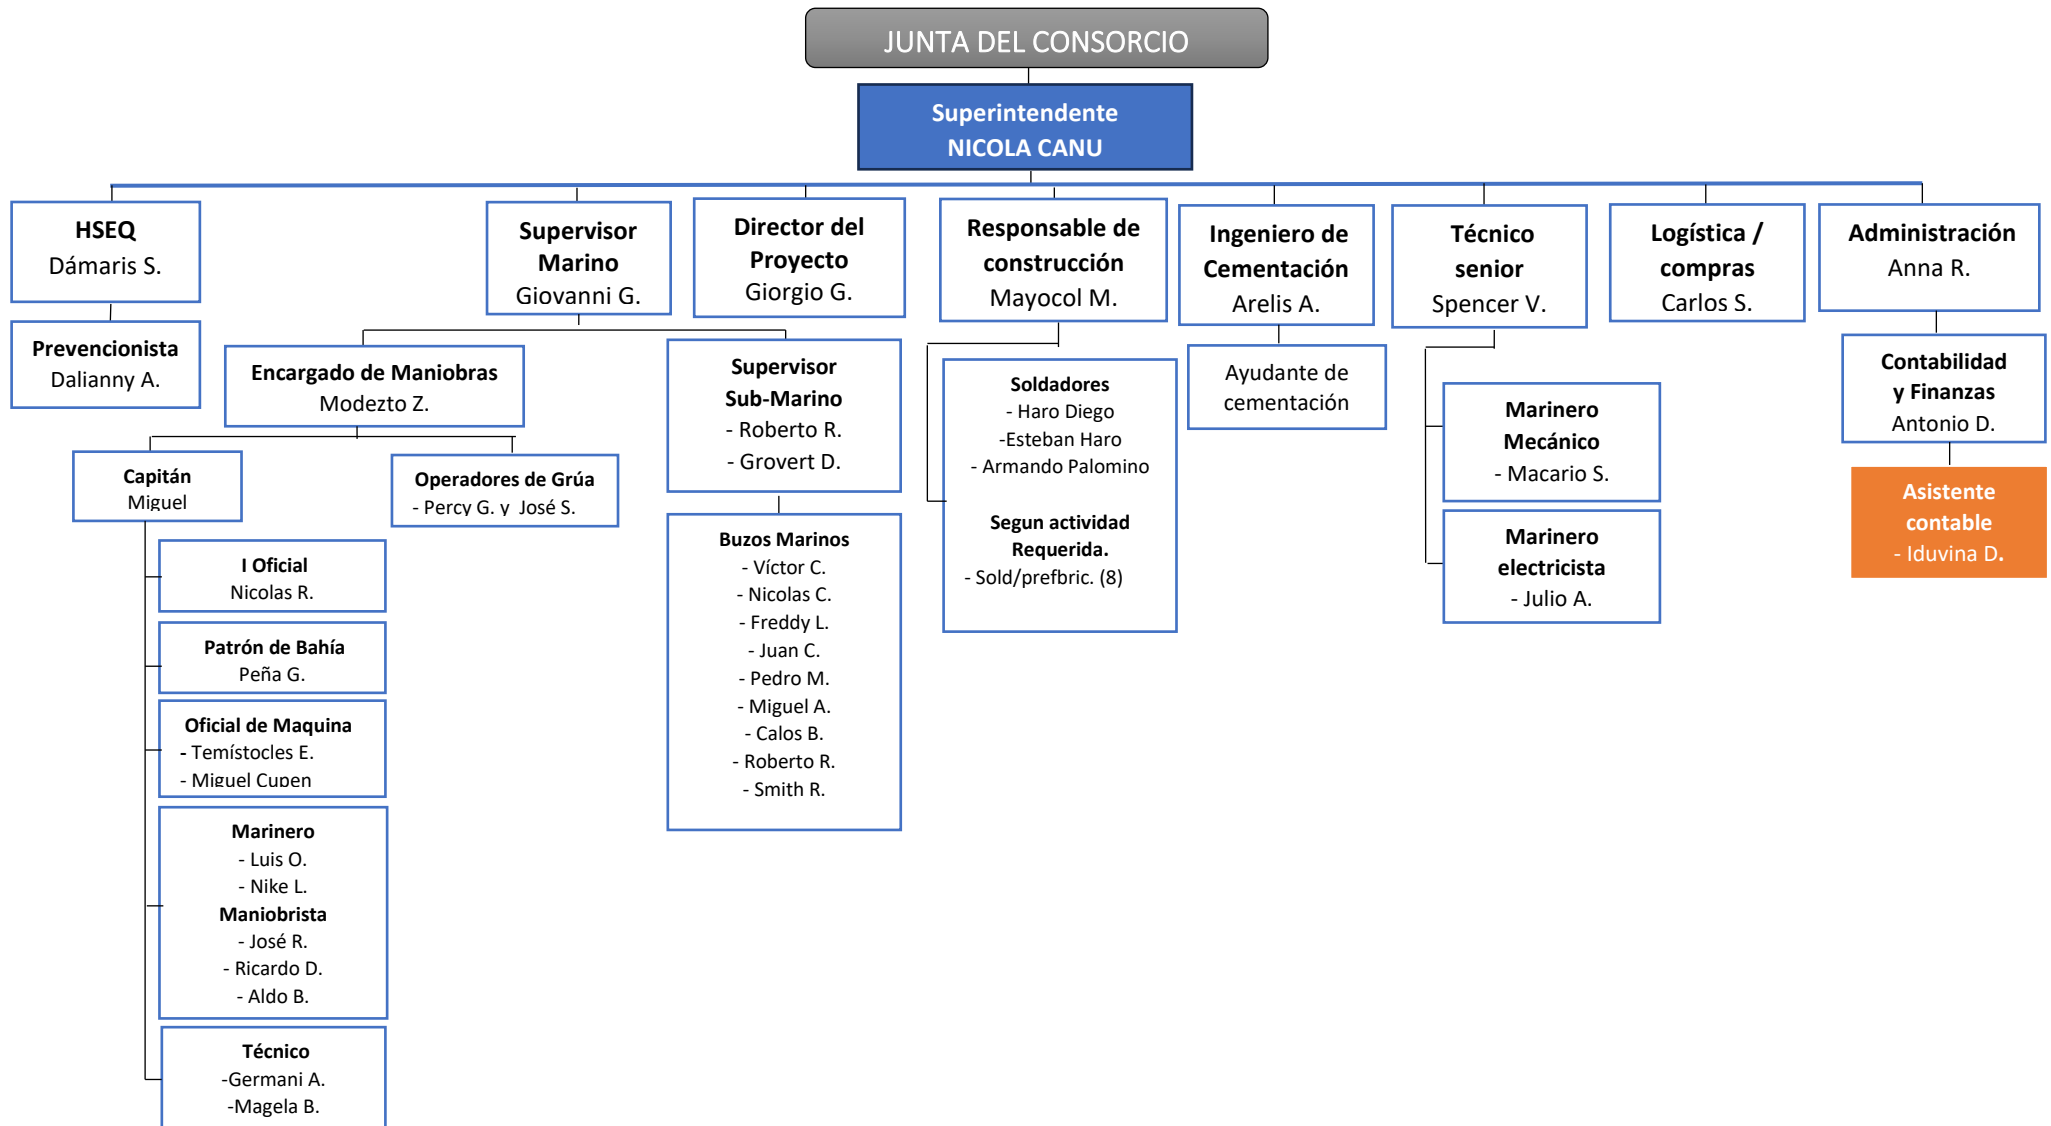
JUNTA DEL CONSORCIO

Superintendente
NICOLA CANU

HSEQ
Dámaris S.

Prevencionista
Dalianny A.

Supervisor Marino
Giovanni G.

Encargado de Maniobras
Modezto Z.

Capitán
Miguel

I Oficial
Nicolas R.

Patrón de Bahía
Peña G.

Oficial de Maquina
- Temístocles E.
- Miguel Cupen

Marinero
- Luis O.
- Nike L.
Maniobrista
- José R.
- Ricardo D.
- Aldo B.

Técnico
-Germani A.
-Magela B.

Operadores de Grúa
- Percy G. y José S.

Director del Proyecto
Giorgio G.

Supervisor Sub-Marino
- Roberto R.
- Grovert D.

Buzos Marinos
- Víctor C.
- Nicolas C.
- Freddy L.
- Juan C.
- Pedro M.
- Miguel A.
- Calos B.
- Roberto R.
- Smith R.

Responsable de construcción
Mayocol M.

Soldadores
- Haro Diego
-Esteban Haro
- Armando Palomino

Segun actividad Requerida.
- Sold/prefbric. (8)

Ingeniero de Cementación
Arelis A.

Ayudante de cementación

Técnico senior
Spencer V.

Marinero Mecánico
- Macario S.

Marinero electricista
- Julio A.

Logística / compras
Carlos S.

Administración
Anna R.

Contabilidad y Finanzas
Antonio D.

Asistente contable
- Iduvina D.